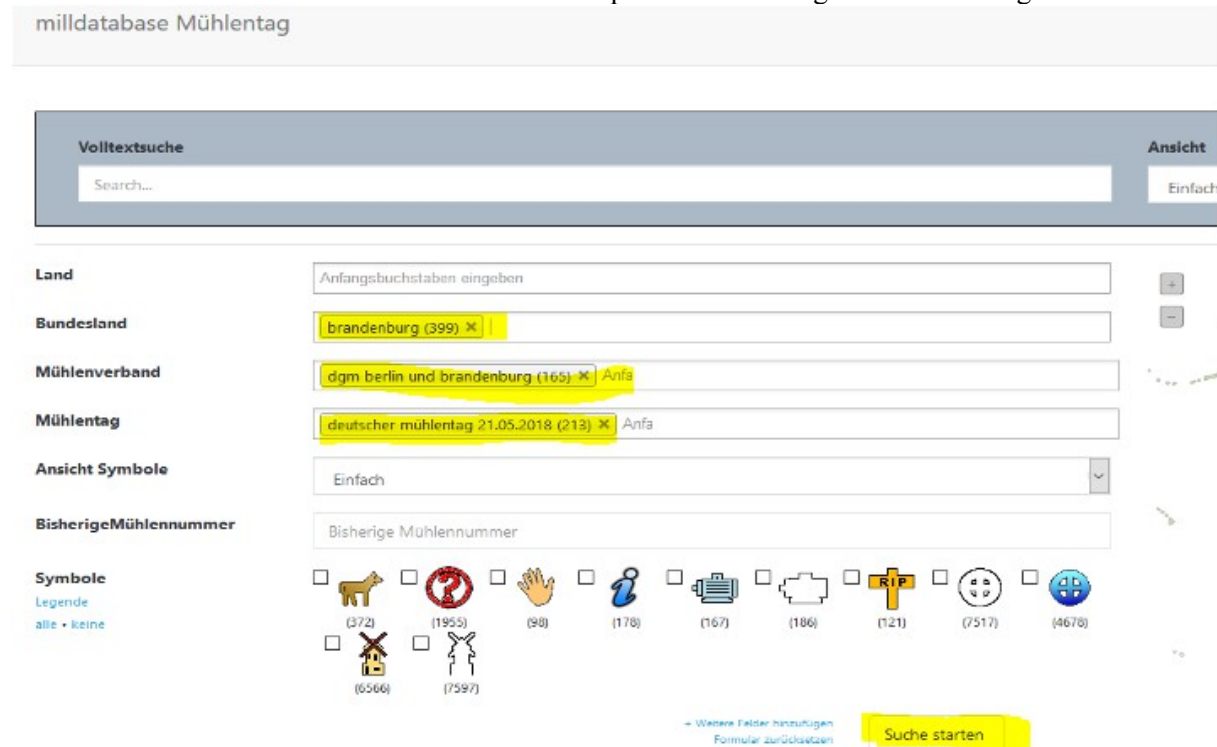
milldatabase Mühlentag

Volltextsuche

Search...

Ansicht

Einfach

Land

Anfangsbuchstaben eingeben

+

−

Bundesland

brandenburg (399) ×

Mühlenverband

dgm berlin und brandenburg (165) × Anfa

Mühlentag

deutscher mühlentag 21.05.2018 (213) × Anfa

Ansicht Symbole

Einfach

BisherigeMühlennummer

Bisherige Mühlennummer

Symbole
Legende
alle • keine

(372) (1955) (98) (178) (167) (186) RIP (121) (7517) (4678)

(6566) (7597)

+ Weitere Felder hinzufügen
Formular zurücksetzen

Suche starten